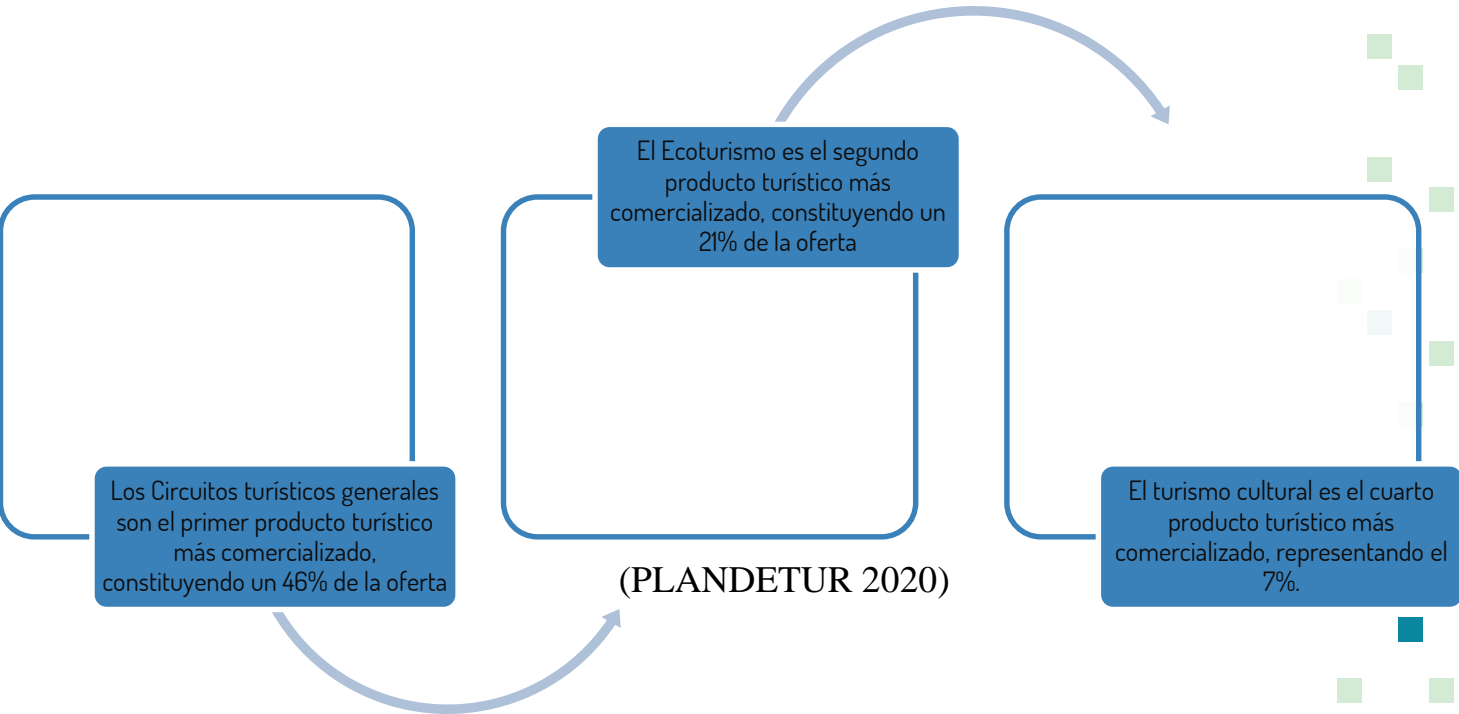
Los Circuitos turísticos generales son el primer producto turístico más comercializado, constituyendo un 46% de la oferta

El Ecoturismo es el segundo producto turístico más comercializado, constituyendo un 21% de la oferta

(PLANDETUR 2020)

El turismo cultural es el cuarto producto turístico más comercializado, representando el 7%.